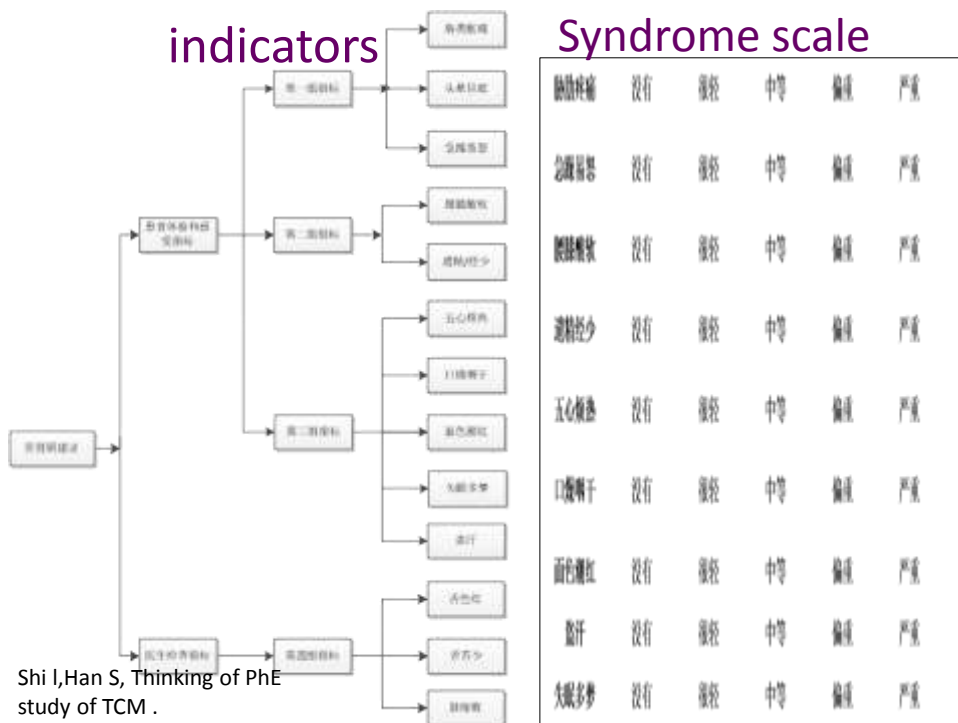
indicators

Syndrome scale

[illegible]

Shi l,Han S, Thinking of PhE study of TCM .

| 腰膝酸痛 | 没有 | 很轻 | 中等 | 偏重 | 严重 |
|---|---|---|---|---|---|
| 急躁易怒 | 没有 | 很轻 | 中等 | 偏重 | 严重 |
| 腰膝酸软 | 没有 | 很轻 | 中等 | 偏重 | 严重 |
| 遗精经少 | 没有 | 很轻 | 中等 | 偏重 | 严重 |
| 五心烦热 | 没有 | 很轻 | 中等 | 偏重 | 严重 |
| 口燥咽干 | 没有 | 很轻 | 中等 | 偏重 | 严重 |
| 面色潮红 | 没有 | 很轻 | 中等 | 偏重 | 严重 |
| 盗汗 | 没有 | 很轻 | 中等 | 偏重 | 严重 |
| 失眠多梦 | 没有 | 很轻 | 中等 | 偏重 | 严重 |